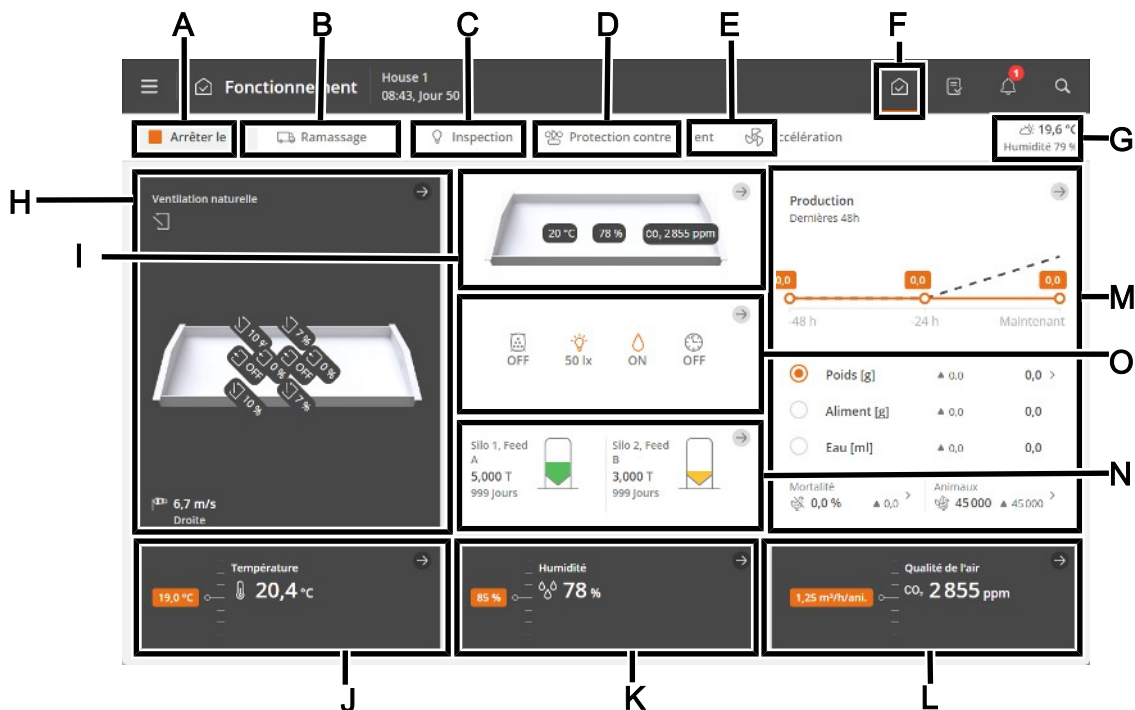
A B C D E F

Fonctionnement House 1 08:43, Jour 50

1

Arrêter le Ramassage Inspection Protection contre ent ccélération

19,6 °C Humidité 79 % G

H Ventilation naturelle

I 20 °C 78 % $CO_2$ 2 855 ppm

Production Dernières 48h

0,0 0,0 0,0

-48 h -24 h Maintenant M

10 % 7 % OFF 0 % OFF 0 % 10 % 7 %

OFF 50 lx ON OFF O

Poids [g] ▲ 0,0 0,0 >

Aliment [g] ▲ 0,0 0,0

Eau [ml] ▲ 0,0 0,0

Silo 1, Feed A 5,000 T 999 Jours

Silo 2, Feed B 3,000 T 999 Jours N

Mortalité 0,0 % ▲ 0,0 >

Animaux 45 000 ▲ 45 000 >

6,7 m/s Droite

Température 19,0 °C 20,4 °C

Humidité 85 % 78 %

Qualité de l'air 1,25 m³/h/ani. $CO_2$ 2 855 ppm

J K L